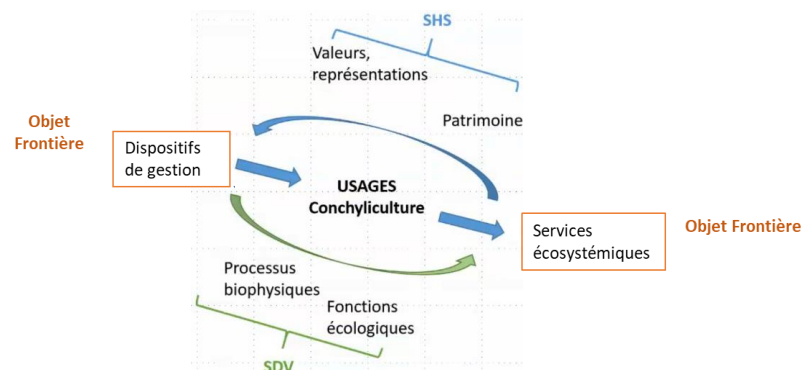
SHS

Valeurs, représentations

Patrimoine

Objet Frontière

Dispositifs de gestion

USAGES
Conchyliculture

Services écosystémiques

Objet Frontière

Processus biophysiques

Fonctions écologiques

SDV